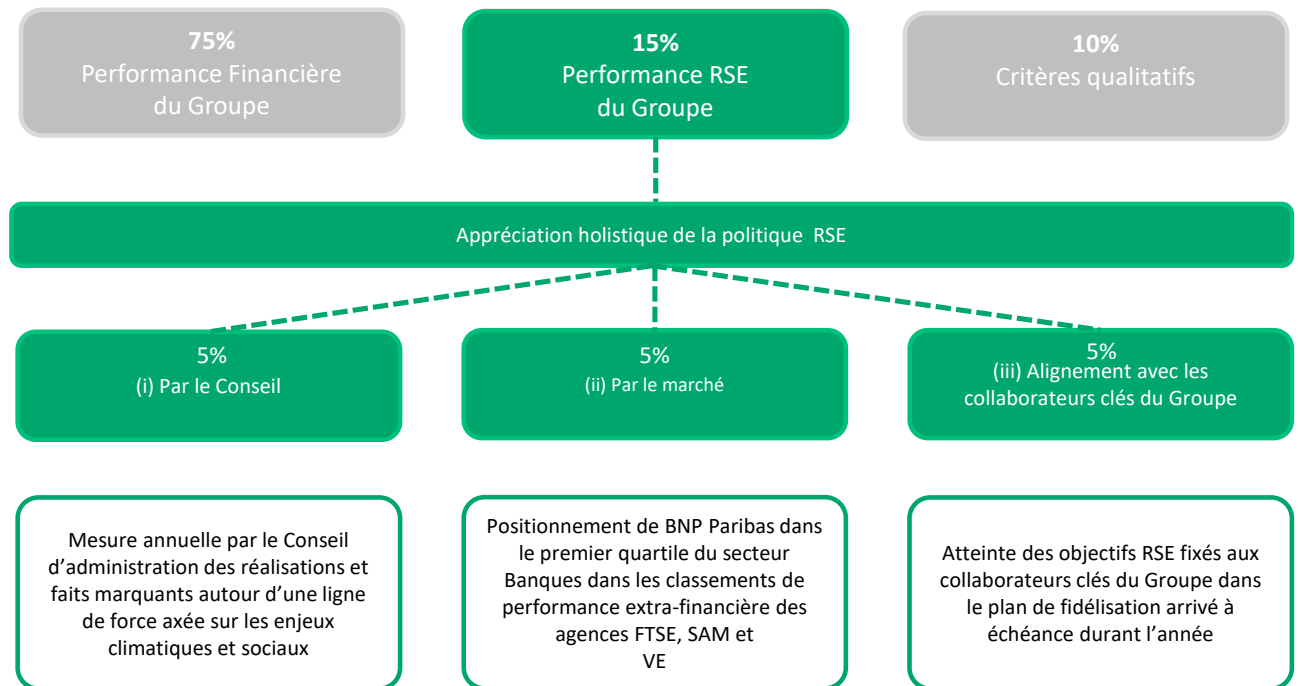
**75%**
Performance Financière du Groupe

**15%**
Performance RSE du Groupe

**10%**
Critères qualitatifs

Appréciation holistique de la politique RSE

5%
(i) Par le Conseil

5%
(ii) Par le marché

5%
(iii) Alignement avec les collaborateurs clés du Groupe

Mesure annuelle par le Conseil d'administration des réalisations et faits marquants autour d'une ligne de force axée sur les enjeux climatiques et sociaux

Positionnement de BNP Paribas dans le premier quartile du secteur Banques dans les classements de performance extra-financière des agences FTSE, SAM et VE

Atteinte des objectifs RSE fixés aux collaborateurs clés du Groupe dans le plan de fidélisation arrivé à échéance durant l'année